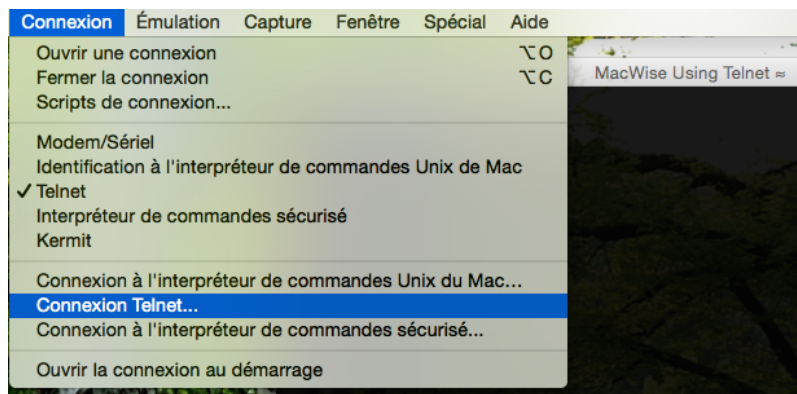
Connexion Émulation Capture Fenêtre Spécial Aide

Ouvrir une connexion ⌥O
Fermer la connexion ⌥C
Scripts de connexion...

Modem/Sériel
Identification à l'interpréteur de commandes Unix de Mac
✓ Telnet
Interpréteur de commandes sécurisé
Kermit

Connexion à l'interpréteur de commandes Unix du Mac...
Connexion Telnet...
Connexion à l'interpréteur de commandes sécurisé...

Ouvrir la connexion au démarrage

MacWise Using Telnet ≈